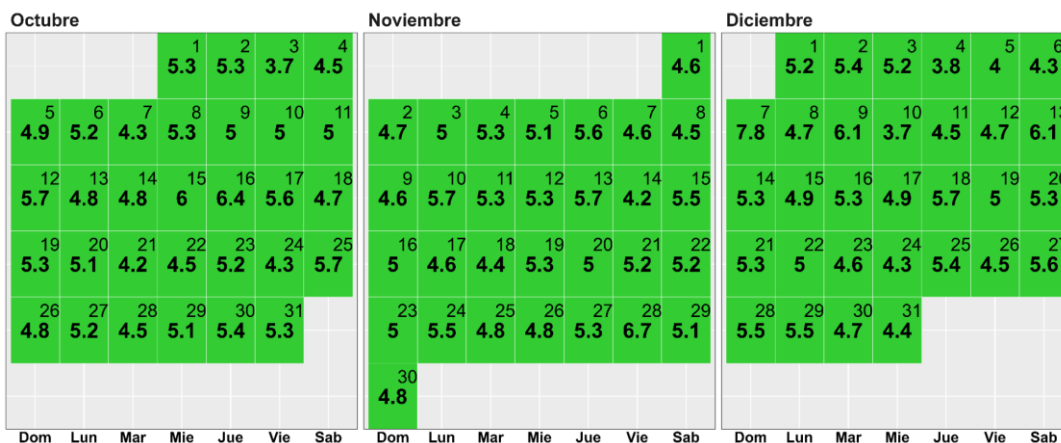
Octubre

| Dom | Lun | Mar | Mie | Jue | Vie | Sab |
|---|---|---|---|---|---|---|
| | | | 1 5.3 | 2 5.3 | 3 3.7 | 4 4.5 |
| 5 4.9 | 6 5.2 | 7 4.3 | 8 5.3 | 9 5 | 10 5 | 11 5 |
| 12 5.7 | 13 4.8 | 14 4.8 | 15 6 | 16 6.4 | 17 5.6 | 18 4.7 |
| 19 5.3 | 20 5.1 | 21 4.2 | 22 4.5 | 23 5.2 | 24 4.3 | 25 5.7 |
| 26 4.8 | 27 5.2 | 28 4.5 | 29 5.1 | 30 5.4 | 31 5.3 | |

Noviembre

| Dom | Lun | Mar | Mie | Jue | Vie | Sab |
|---|---|---|---|---|---|---|
| | | | | | | 1 4.6 |
| 2 4.7 | 3 5 | 4 5.3 | 5 5.1 | 6 5.6 | 7 4.6 | 8 4.5 |
| 9 4.6 | 10 5.7 | 11 5.3 | 12 5.3 | 13 5.7 | 14 4.2 | 15 5.5 |
| 16 5 | 17 4.6 | 18 4.4 | 19 5.3 | 20 5 | 21 5.2 | 22 5.2 |
| 23 5 | 24 5.5 | 25 4.8 | 26 4.8 | 27 5.3 | 28 6.7 | 29 5.1 |
| 30 4.8 | | | | | | |

Diciembre

| Dom | Lun | Mar | Mie | Jue | Vie | Sab |
|---|---|---|---|---|---|---|
| | 1 5.2 | 2 5.4 | 3 5.2 | 4 3.8 | 5 4 | 6 4.3 |
| 7 7.8 | 8 4.7 | 9 6.1 | 10 3.7 | 11 4.5 | 12 4.7 | 13 6.1 |
| 14 5.3 | 15 4.9 | 16 5.3 | 17 4.9 | 18 5.7 | 19 5 | 20 5.3 |
| 21 5.3 | 22 5 | 23 4.6 | 24 4.3 | 25 5.4 | 26 4.5 | 27 5.6 |
| 28 5.5 | 29 5.5 | 30 4.7 | 31 4.4 | | | |